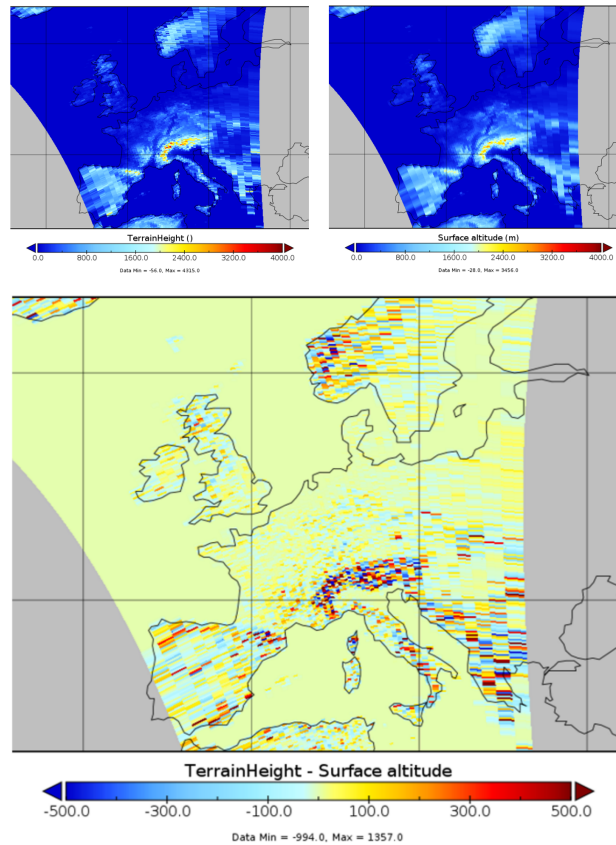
TerrainHeight ()

0.0 800.0 1600.0 2400.0 3200.0 4000.0

Data Min = -56.0, Max = 4315.0

Surface altitude (m)

0.0 800.0 1600.0 2400.0 3200.0 4000.0

Data Min = -28.0, Max = 3456.0

TerrainHeight - Surface altitude

-500.0 -300.0 -100.0 100.0 300.0 500.0

Data Min = -994.0, Max = 1357.0